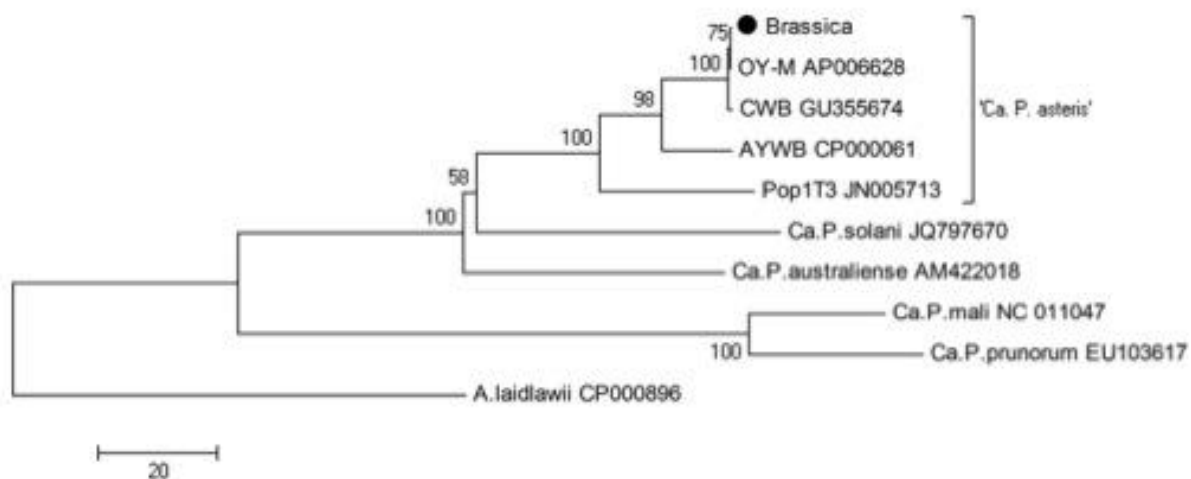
75 Brassica
100 OY-M AP006628
98 CWB GU355674
100 AYWB CP000061
58 Pop1T3 JN005713
'Ca. P. asteris'
100 Ca.P.solani JQ797670
Ca.P.australiense AM422018
Ca.P.mali NC 011047
100 Ca.P.prunorum EU103617
A.laidlawii CP000896
20